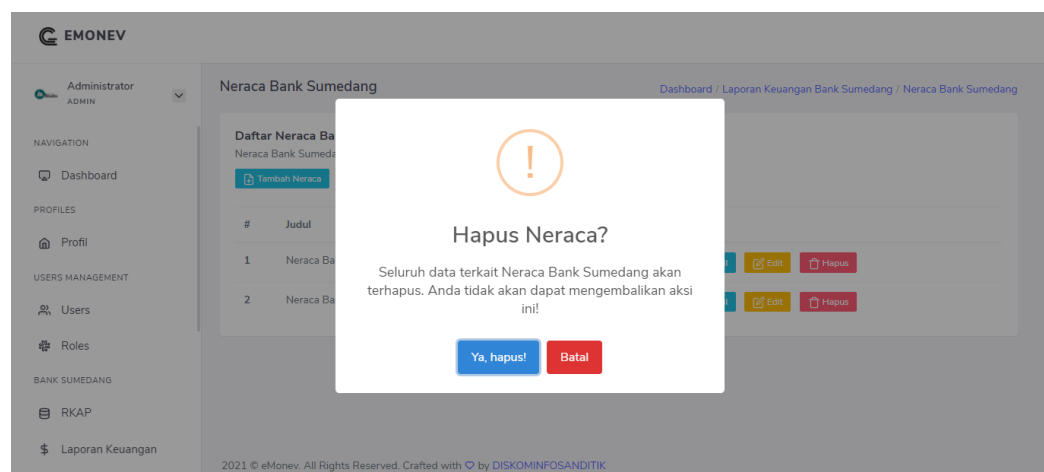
EMONEV

Administrator
ADMIN

NAVIGATION
Dashboard
PROFILES
Profil
USERS MANAGEMENT
Users
Roles
BANK SUMEDANG
RKAP
Laporan Keuangan

Neraca Bank Sumedang

Dashboard / Laporan Keuangan Bank Sumedang / Neraca Bank Sumedang

Daftar Neraca Ba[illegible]
Neraca Bank Sumeda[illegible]
Tambah Neraca

| # | Judul | |
|---|---|---|
| 1 | Neraca Ba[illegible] | Edit Hapus |
| 2 | Neraca Ba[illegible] | Edit Hapus |

!

Hapus Neraca?

Seluruh data terkait Neraca Bank Sumedang akan terhapus. Anda tidak akan dapat mengembalikan aksi ini!

Ya, hapus!
Batal

2021 © eMonev. All Rights Reserved. Crafted with ♡ by DISKOMINFOSANDITIK